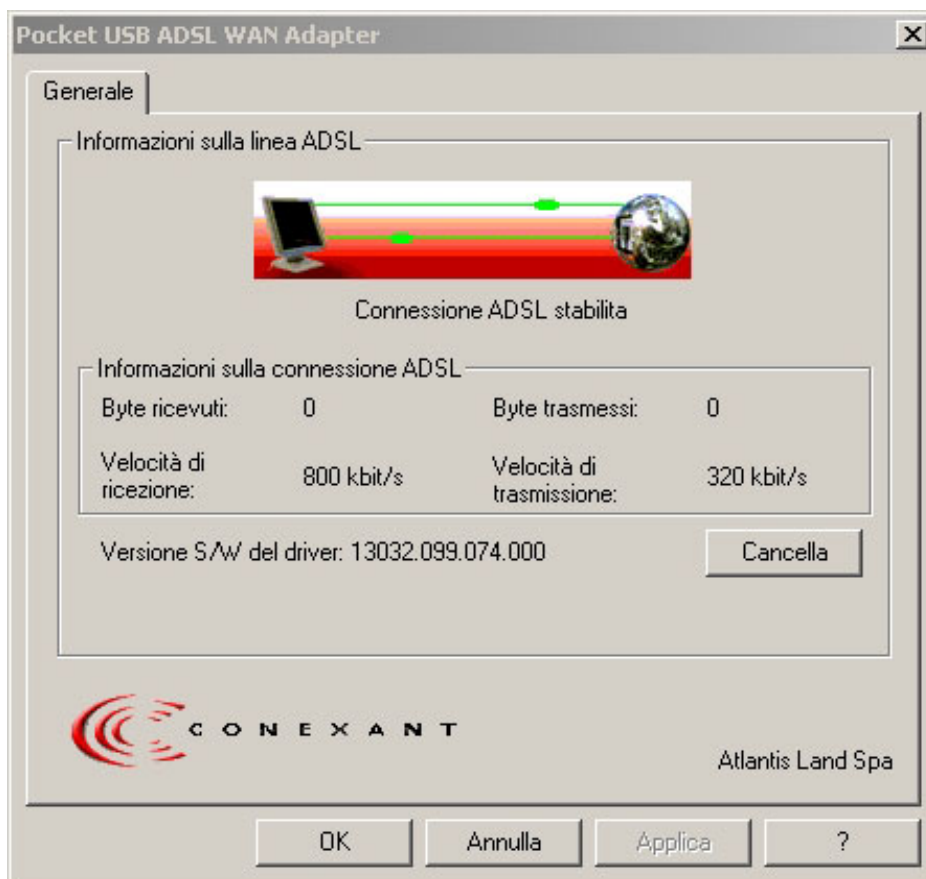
Pocket USB ADSL WAN Adapter

Generale

Informazioni sulla linea ADSL

Connessione ADSL stabilita

Informazioni sulla connessione ADSL

| | | | |
|---|---|---|---|
| Byte ricevuti: | 0 | Byte trasmessi: | 0 |
| Velocità di ricezione: | 800 kbit/s | Velocità di trasmissione: | 320 kbit/s |

Versione S/W del driver: 13032.099.074.000

Cancella

CONEXANT

Atlantis Land Spa

OK

Annulla

Applica

?